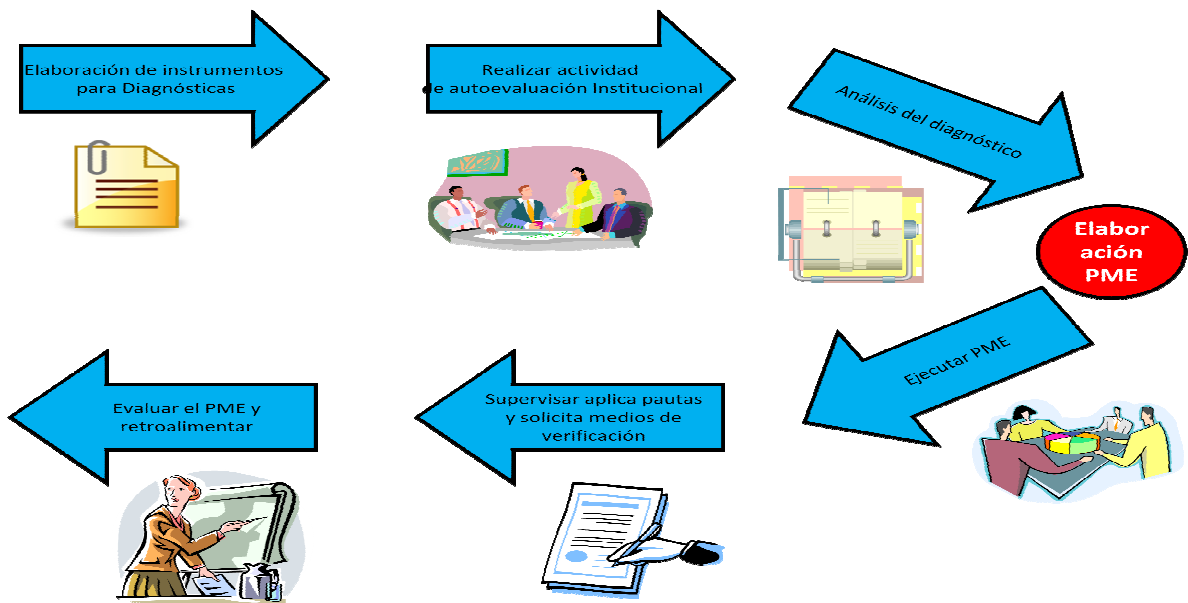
Elaboración de instrumentos para Diagnósticas

Realizar actividad de autoevaluación Institucional

Análisis del diagnóstico

Elaboración PME

Ejecutar PME

Supervisar aplica pautas y solicita medios de verificación

Evaluar el PME y retroalimentar